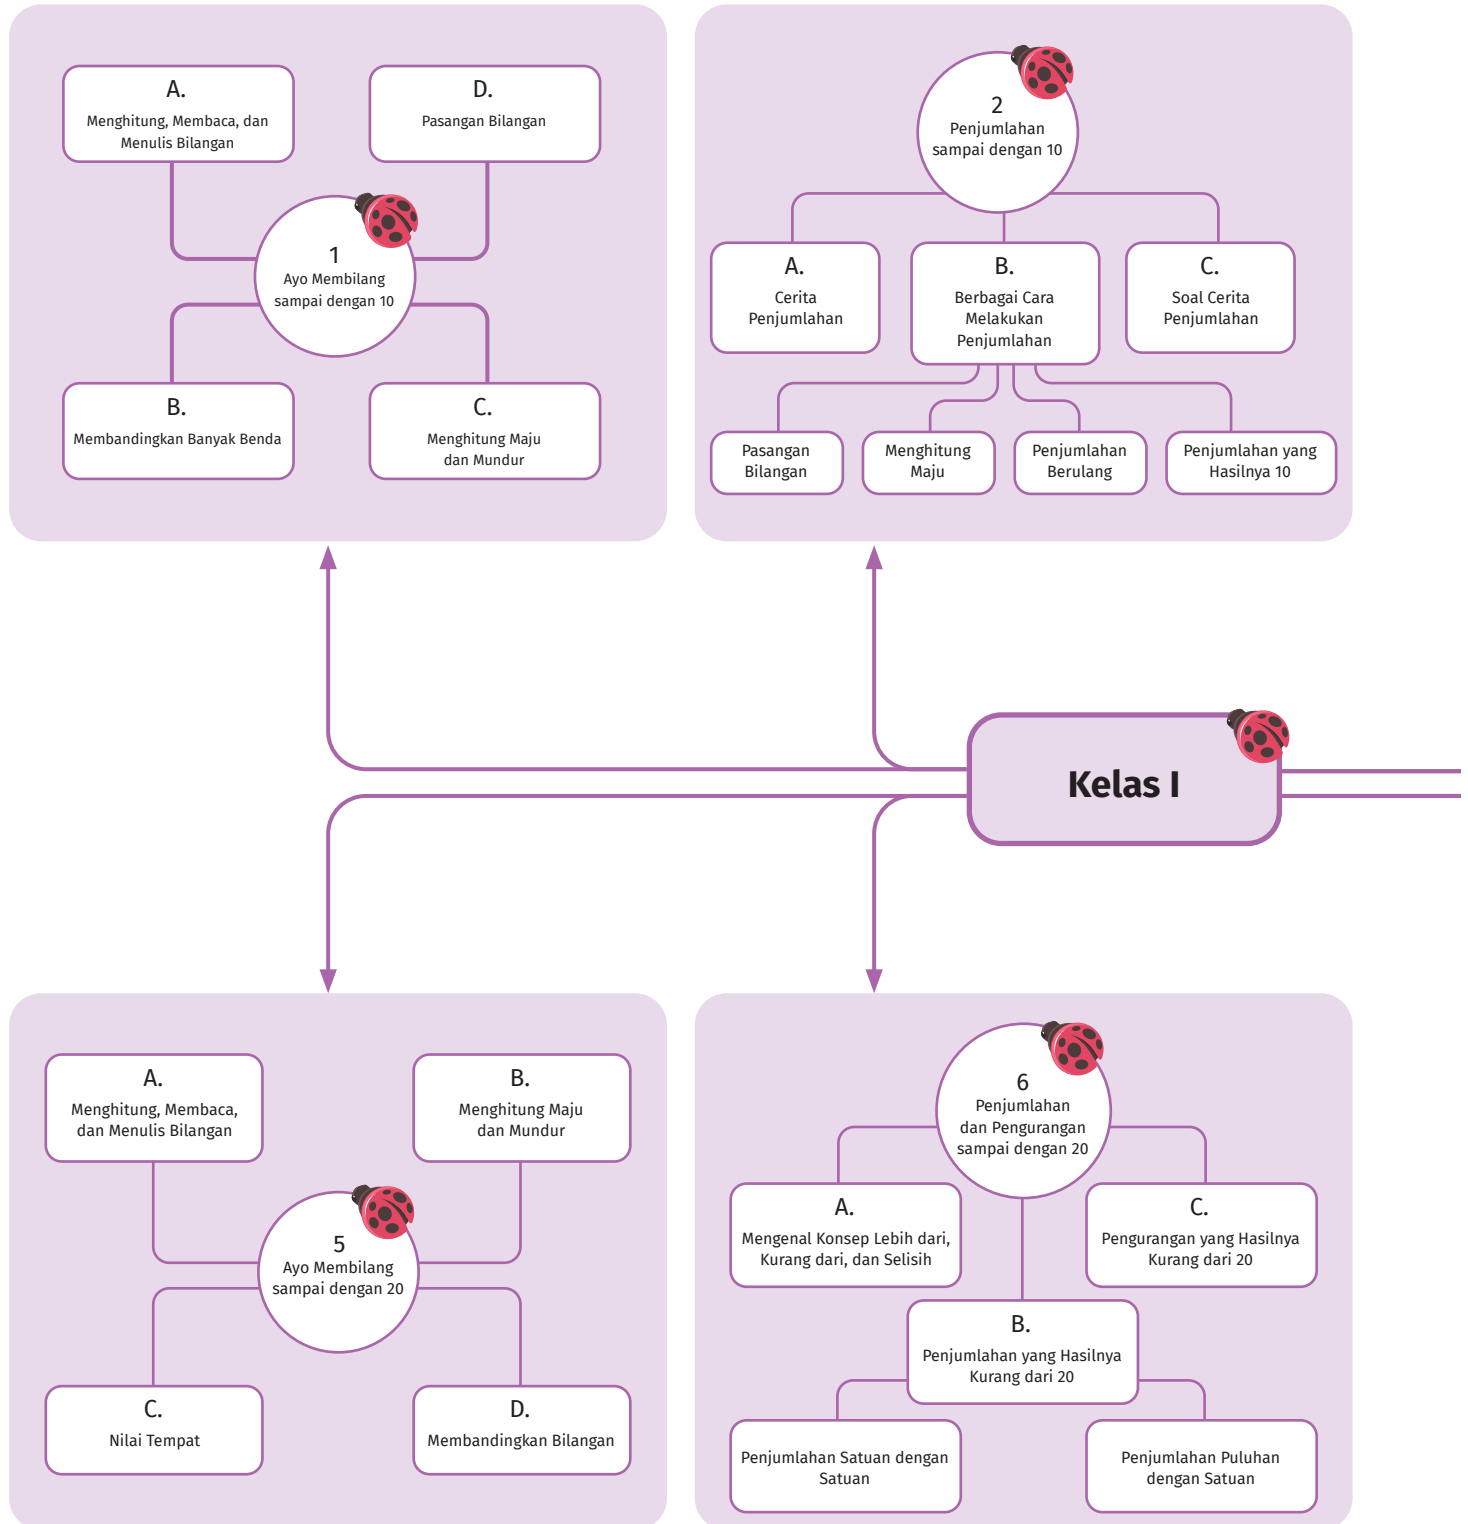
A.
Menghitung, Membaca, dan Menulis Bilangan

D.
Pasangan Bilangan

1
Ayo Membilang sampai dengan 10

B.
Membandingkan Banyak Benda

C.
Menghitung Maju dan Mundur

2
Penjumlahan sampai dengan 10

A.
Cerita Penjumlahan

B.
Berbagai Cara Melakukan Penjumlahan

C.
Soal Cerita Penjumlahan

Pasangan Bilangan

Menghitung Maju

Penjumlahan Berulang

Penjumlahan yang Hasilnya 10

Kelas I

A.
Menghitung, Membaca, dan Menulis Bilangan

B.
Menghitung Maju dan Mundur

5
Ayo Membilang sampai dengan 20

C.
Nilai Tempat

D.
Membandingkan Bilangan

6
Penjumlahan dan Pengurangan sampai dengan 20

A.
Mengenal Konsep Lebih dari, Kurang dari, dan Selisih

C.
Pengurangan yang Hasilnya Kurang dari 20

B.
Penjumlahan yang Hasilnya Kurang dari 20

Penjumlahan Satuan dengan Satuan

Penjumlahan Puluhan dengan Satuan